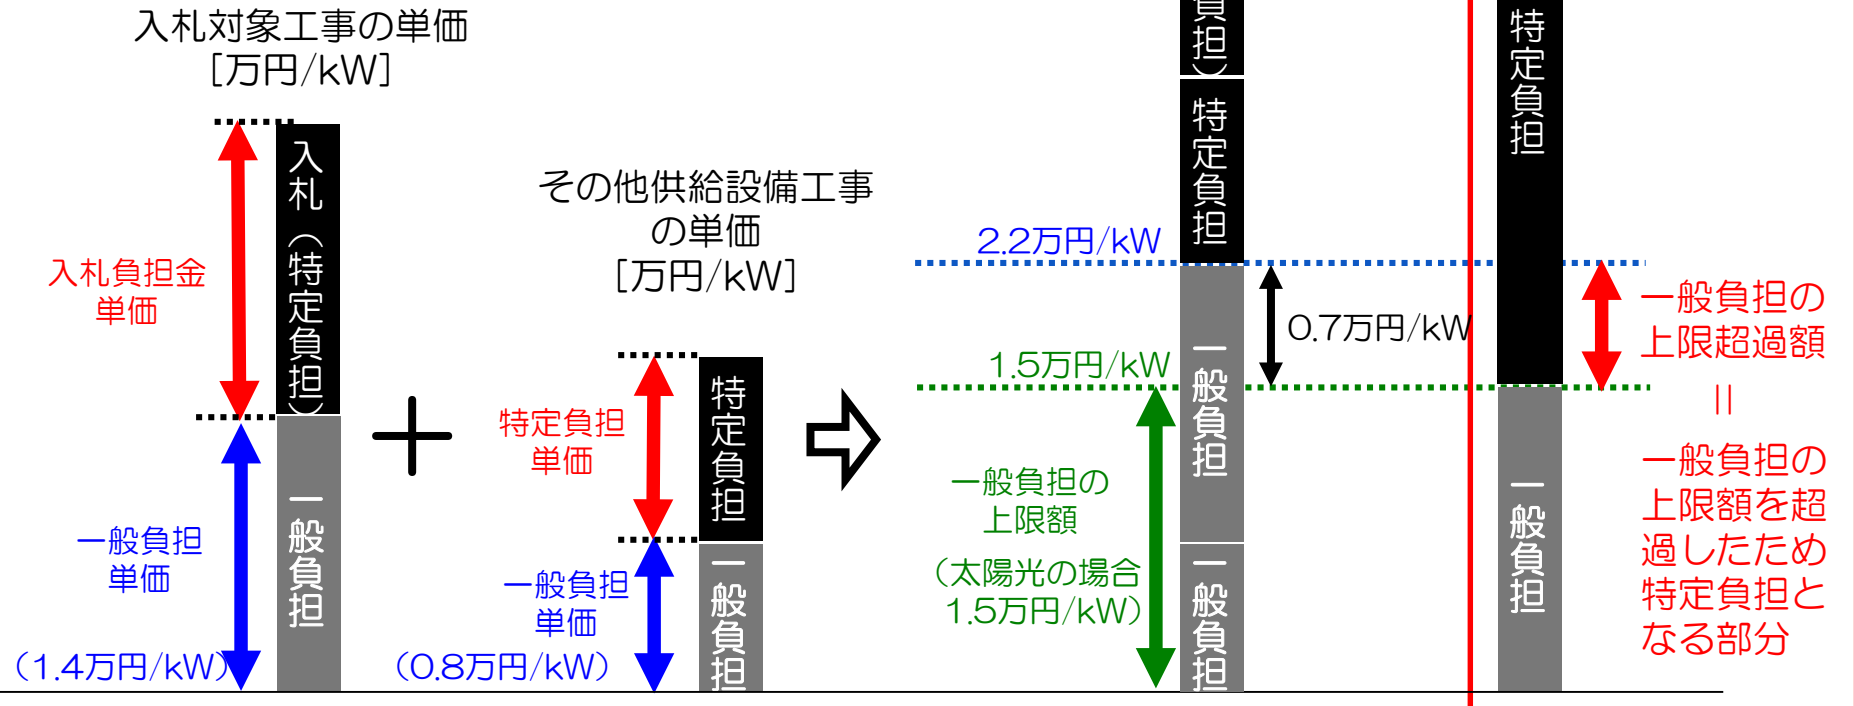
入札対象工事の単価
[万円/kW]

入札負担金
単価

入札（特定負担）

一般負担
単価
（1.4万円/kW）

一般負担

その他供給設備工事
の単価
[万円/kW]

特定負担
単価

特定負担

一般負担
単価
（0.8万円/kW）

一般負担

2.2万円/kW

1.5万円/kW

一般負担の
上限額
（太陽光の場合
1.5万円/kW）

負担）

特定負担

一般負担

一般負担

0.7万円/kW

特定負担

一般負担

一般負担の
上限超過額
||
一般負担の
上限額を超
過したため
特定負担と
なる部分